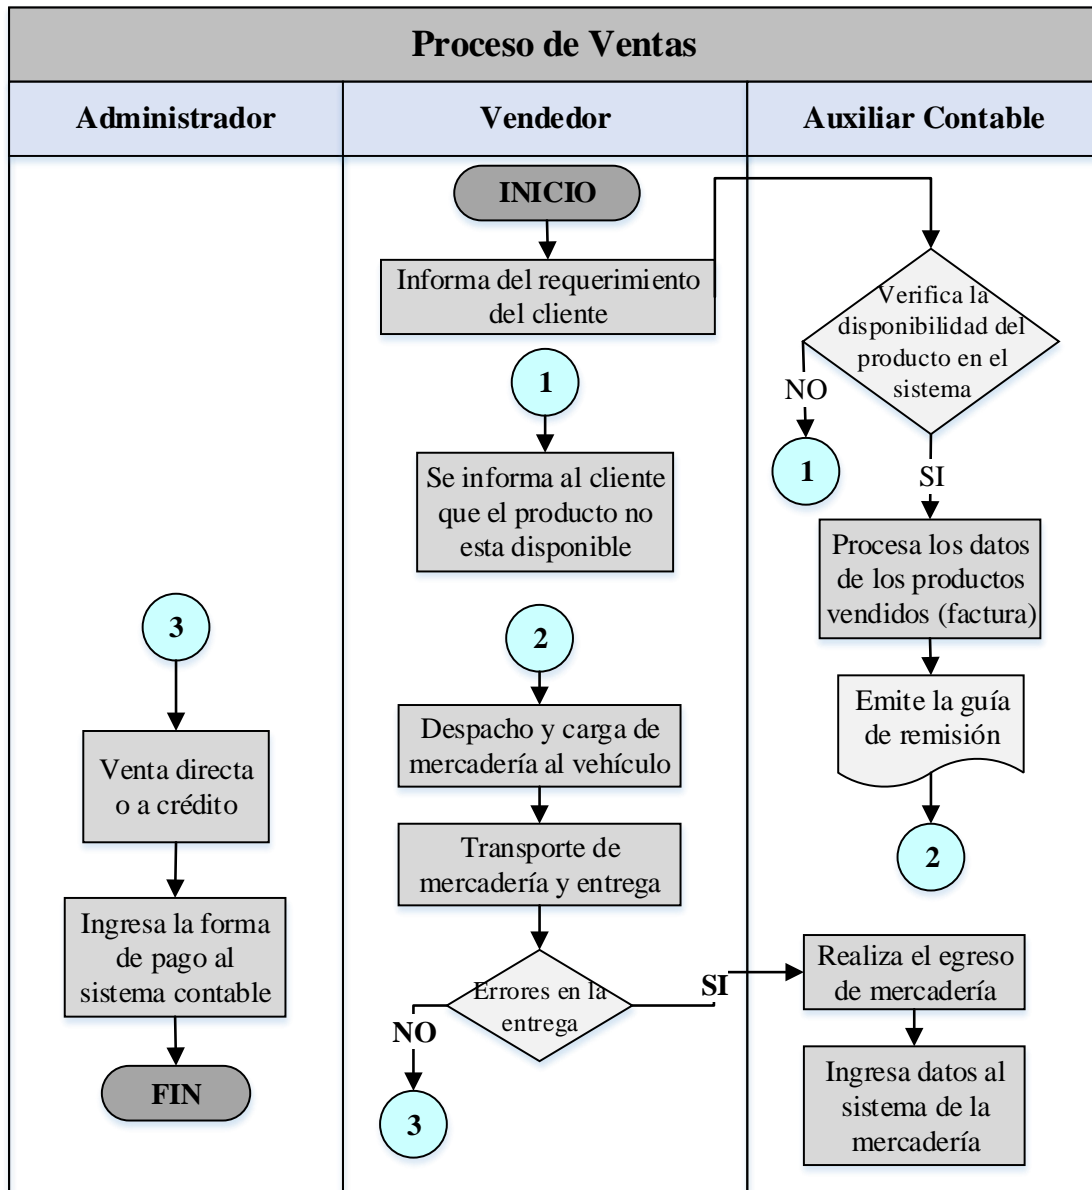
Proceso de Ventas

Administrador

Vendedor

Auxiliar Contable

INICIO

Informa del requerimiento del cliente

Verifica la disponibilidad del producto en el sistema

NO

1

SI

1

Se informa al cliente que el producto no esta disponible

Procesa los datos de los productos vendidos (factura)

3

2

Emite la guía de remisión

Despacho y carga de mercadería al vehículo

Venta directa o a crédito

Transporte de mercadería y entrega

2

Ingresa la forma de pago al sistema contable

Errores en la entrega

SI

Realiza el egreso de mercadería

NO

FIN

Ingresa datos al sistema de la mercadería

3